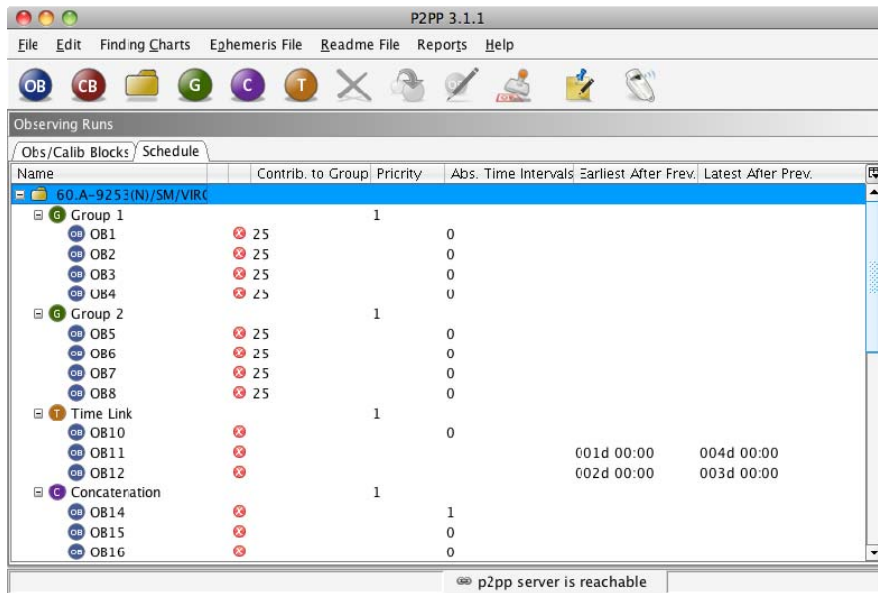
P2PP 3.1.1

File Edit Finding Charts Ephemeris File Readme File Reports Help

OB CB G C T

Observing Runs

Obs/Calib Blocks Schedule

| Name | | Contrib. to Group | Priority | Abs. Time Intervals | Earliest After Prev. | Latest After Prev. |
|---|---|---|---|---|---|---|
| 60.A-9253(N)/SM/VIRC | | | | | | |
| G Group 1 | | | 1 | | | |
| OB OB1 | | 25 | | 0 | | |
| OB OB2 | | 25 | | 0 | | |
| OB OB3 | | 25 | | 0 | | |
| OB OB4 | | 25 | | 0 | | |
| G Group 2 | | | 1 | | | |
| OB OB5 | | 25 | | 0 | | |
| OB OB6 | | 25 | | 0 | | |
| OB OB7 | | 25 | | 0 | | |
| OB OB8 | | 25 | | 0 | | |
| T Time Link | | | 1 | | | |
| OB OB10 | | | | 0 | | |
| OB OB11 | | | | | 001d 00:00 | 004d 00:00 |
| OB OB12 | | | | | 002d 00:00 | 003d 00:00 |
| C Concatenation | | | 1 | | | |
| OB OB14 | | | | 1 | | |
| OB OB15 | | | | 0 | | |
| OB OB16 | | | | 0 | | |

p2pp server is reachable